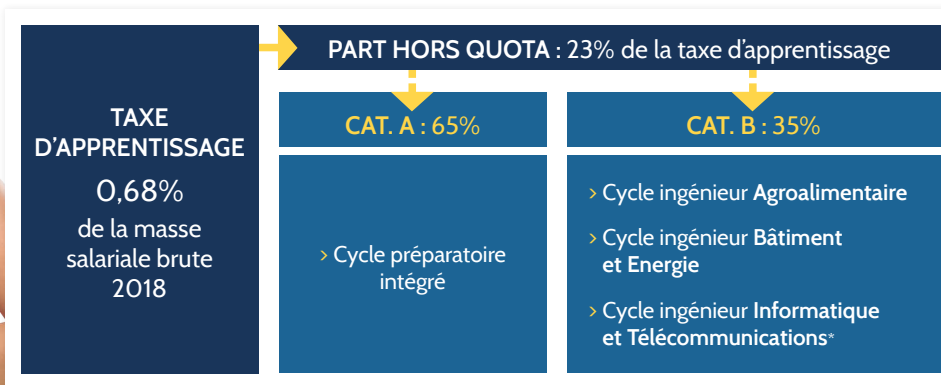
TAXE D'APPRENTISSAGE
0,68%
de la masse salariale brute 2018

PART HORS QUOTA : 23% de la taxe d'apprentissage

CAT. A : 65%

› Cycle préparatoire intégré

CAT. B : 35%

› Cycle ingénieur Agroalimentaire

› Cycle ingénieur Bâtiment et Energie

› Cycle ingénieur Informatique et Télécommunications*